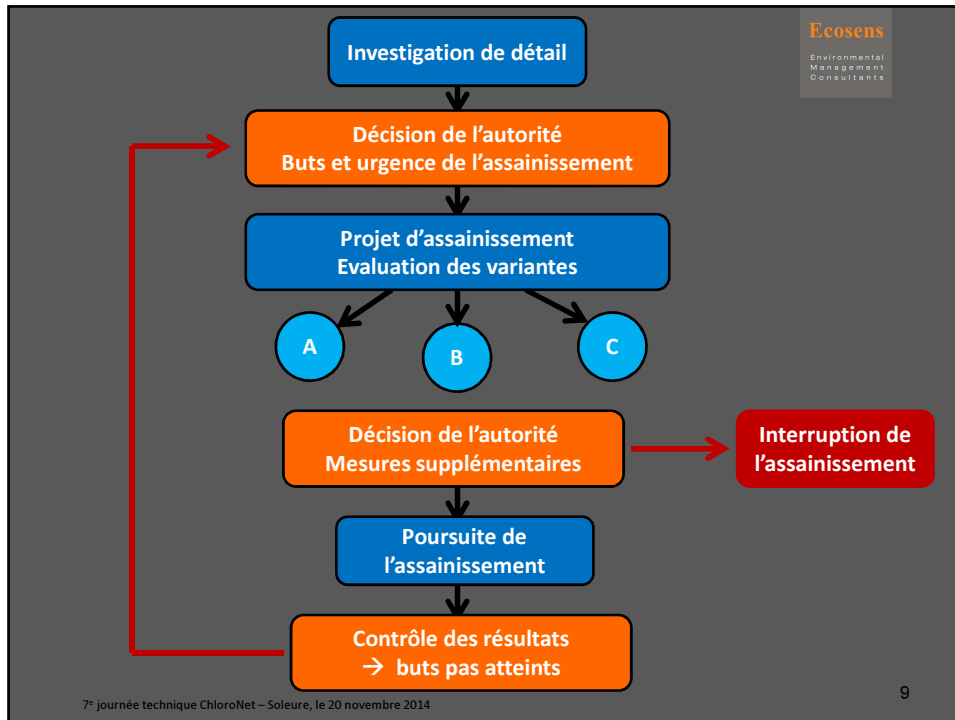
Ecosens
Environmental Management Consultants

Investigation de détail

Décision de l’autorité
Buts et urgence de l’assainissement

Projet d’assainissement
Evaluation des variantes

A

B

C

Décision de l’autorité
Mesures supplémentaires

Interruption de l’assainissement

Poursuite de l’assainissement

Contrôle des résultats
→ buts pas atteints

7e journée technique ChloroNet – Soleure, le 20 novembre 2014

9